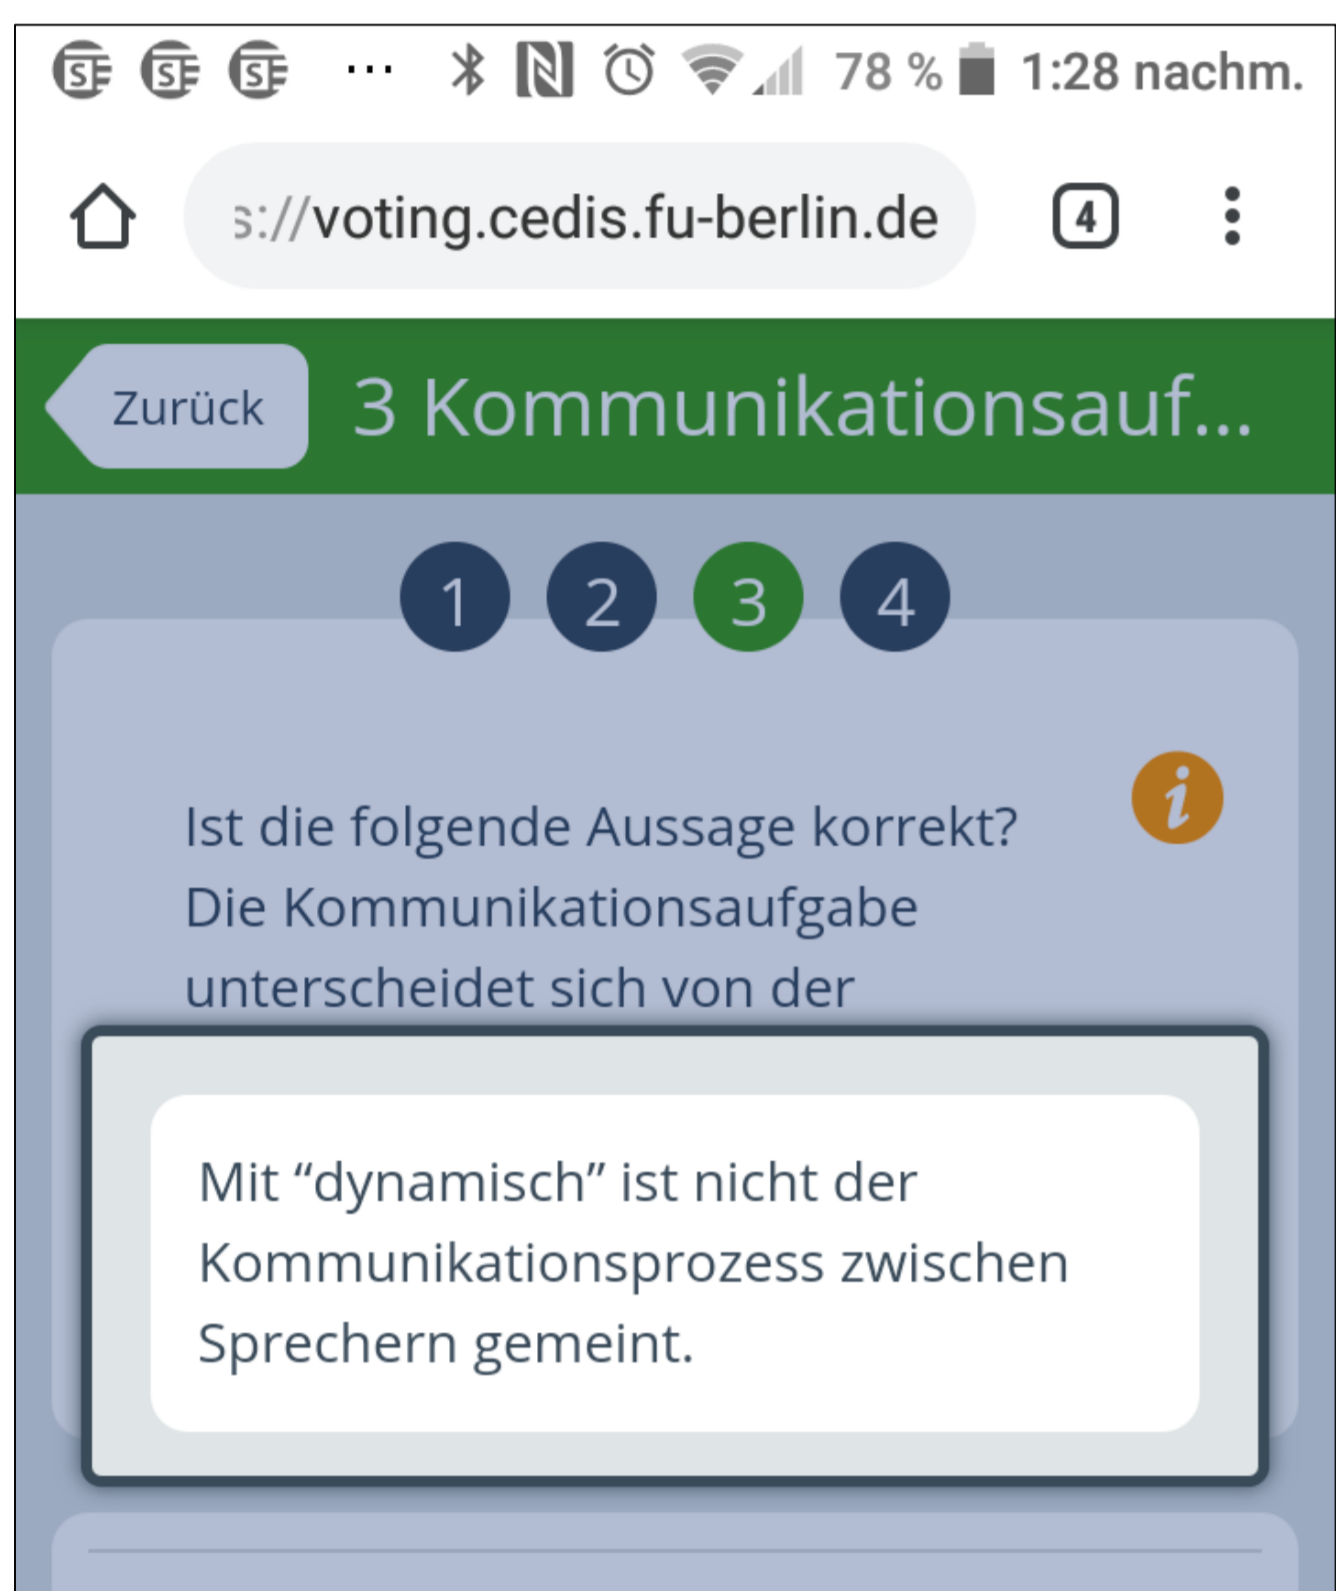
··· 78 % 1:28 nachm.

s://voting.cedis.fu-berlin.de

4

Zurück

3 Kommunikationsauf...

1 2 3 4

Ist die folgende Aussage korrekt? Die Kommunikationsaufgabe unterscheidet sich von der

i

Mit “dynamisch” ist nicht der Kommunikationsprozess zwischen Sprechern gemeint.